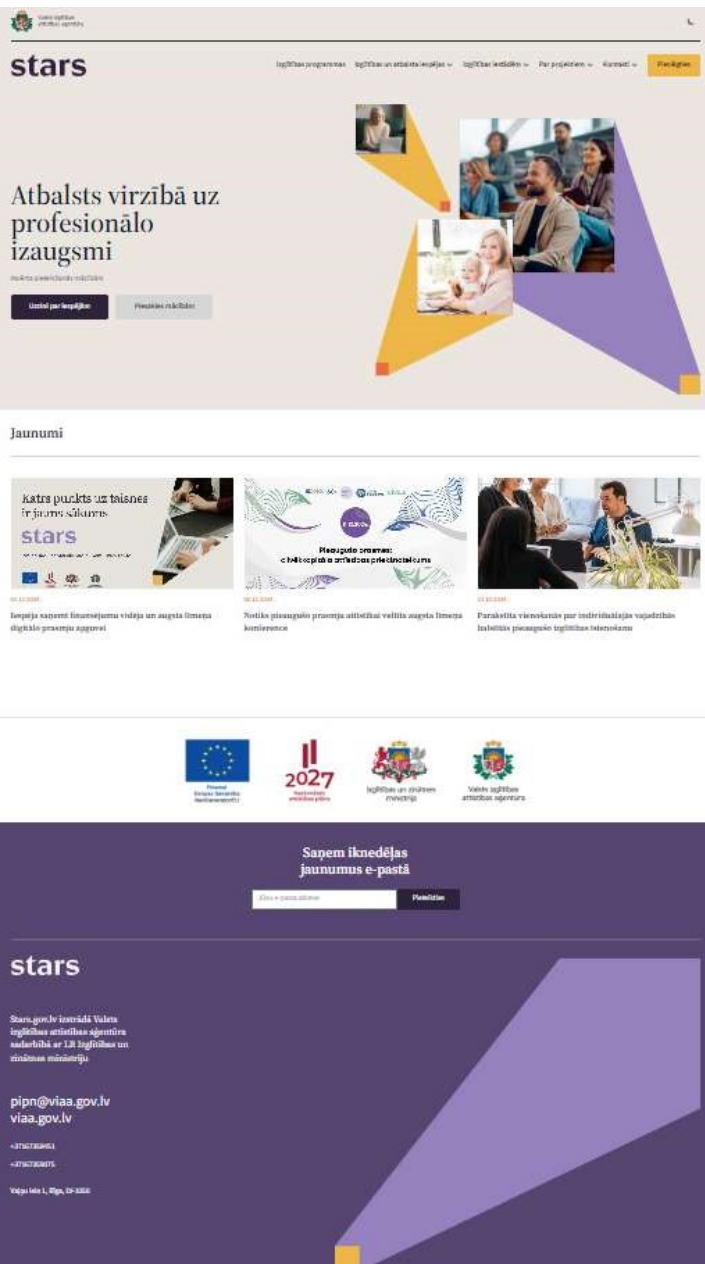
Valsts izglītības attīstības aģentūra

stars

Izglītības programmas Izglītības un atbalsta iespējas Izglītības iestādēm Par projektiem Kontakti Pieslēgties

Atbalsts virzībā uz profesionālo izaugsmi

Iesākta pieaugušo mācībām

Uzzini par iespējām Piesakies mācībām

Jaunumi

Katrs punkts uz taisnes ir jauns sākums
stars

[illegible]
Iespēja saņemt finansējumu vidēja un augsta līmeņa digitālo prasmju apguvei

Pieaugušo prasmes: citlīdzīgas attīstības priekšnoteikums

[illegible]
Notika pieaugušo prasmju attīstībai veltīta augsta līmeņa konference

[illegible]
Parakstīta vienošanās par individuālajās vajadzībās balstītās pieaugušo izglītības ieviešanu

Finansē Eiropas Savienība NextGenerationEU

2027 Nacionālais attīstības plāns

Izglītības un zinātnes ministrija

Valsts izglītības attīstības aģentūra

Saņem iknedēļas jaunumus e-pastā

Jūsu e-pasta adrese Pieteikties

stars

Stars.gov.lv izstrādā Valsts izglītības attīstības aģentūra sadarbībā ar LR Izglītības un zinātnes ministriju

pipn@viaa.gov.lv
viaa.gov.lv

+37167350851
+37167350875

Vaļņu iela 1, Rīga, LV-1050